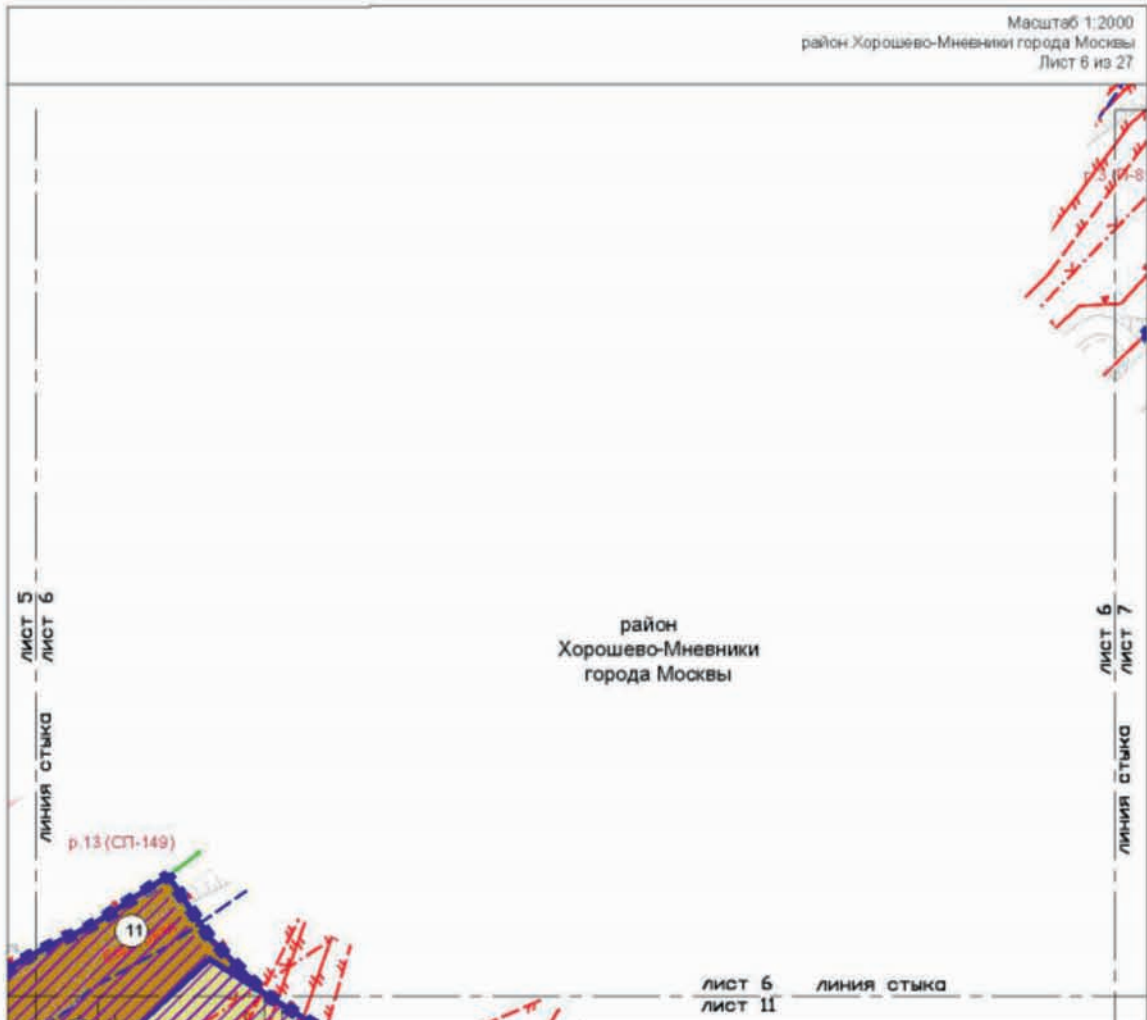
Масштаб 1:2000
район Хорошево-Мневники города Москвы
Лист 6 из 27

р.3 (И-8

лист 5
лист 6
линия стыка

район
Хорошево-Мневники
города Москвы

лист 6
лист 7
линия стыка

р.13 (СП-149)

11

лист 6
лист 11
линия стыка